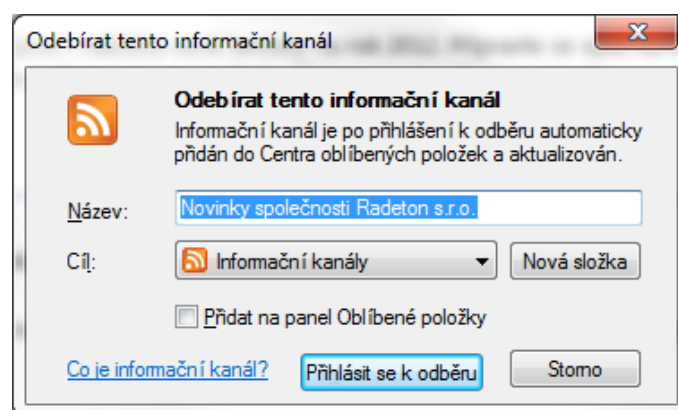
Odebírat tento informační kanál

Odebírat tento informační kanál
Informační kanál je po přihlášení k odběru automaticky přidán do Centra oblíbených položek a aktualizován.

Název: Novinky společnosti Radeton s.r.o.

Cíl: Informační kanály Nová složka

Přidat na panel Oblíbené položky

Co je informační kanál? Přihlásit se k odběru Storno